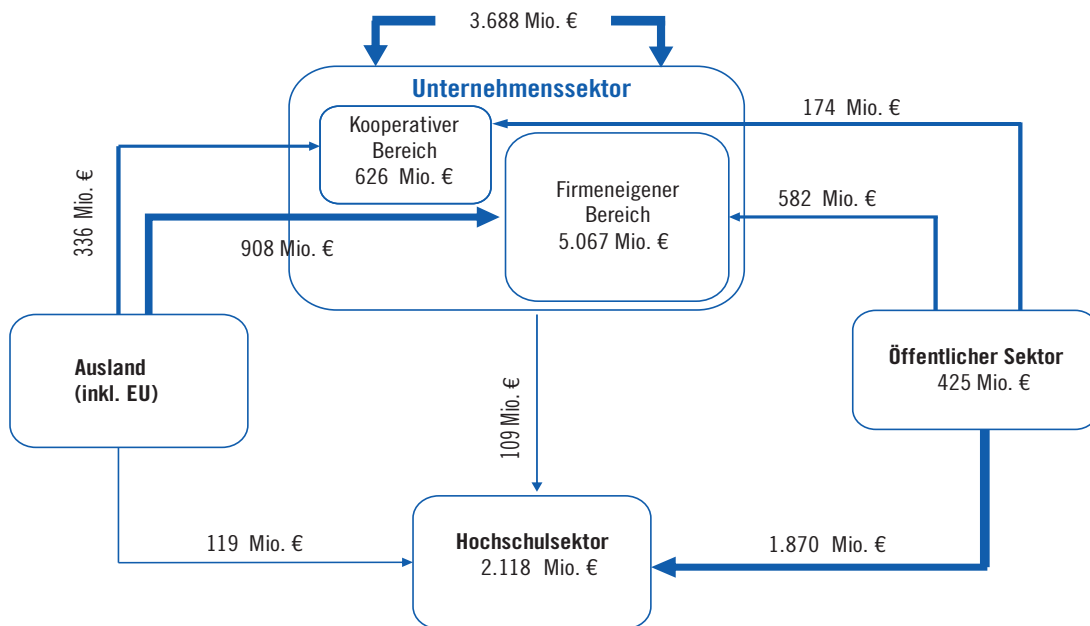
3.688 Mio. €

Unternehmenssektor

Kooperativer Bereich 626 Mio. €

Firmeneigener Bereich 5.067 Mio. €

174 Mio. €

582 Mio. €

336 Mio. €

908 Mio. €

Ausland (inkl. EU)

Öffentlicher Sektor 425 Mio. €

109 Mio. €

119 Mio. €

Hochschulsektor 2.118 Mio. €

1.870 Mio. €